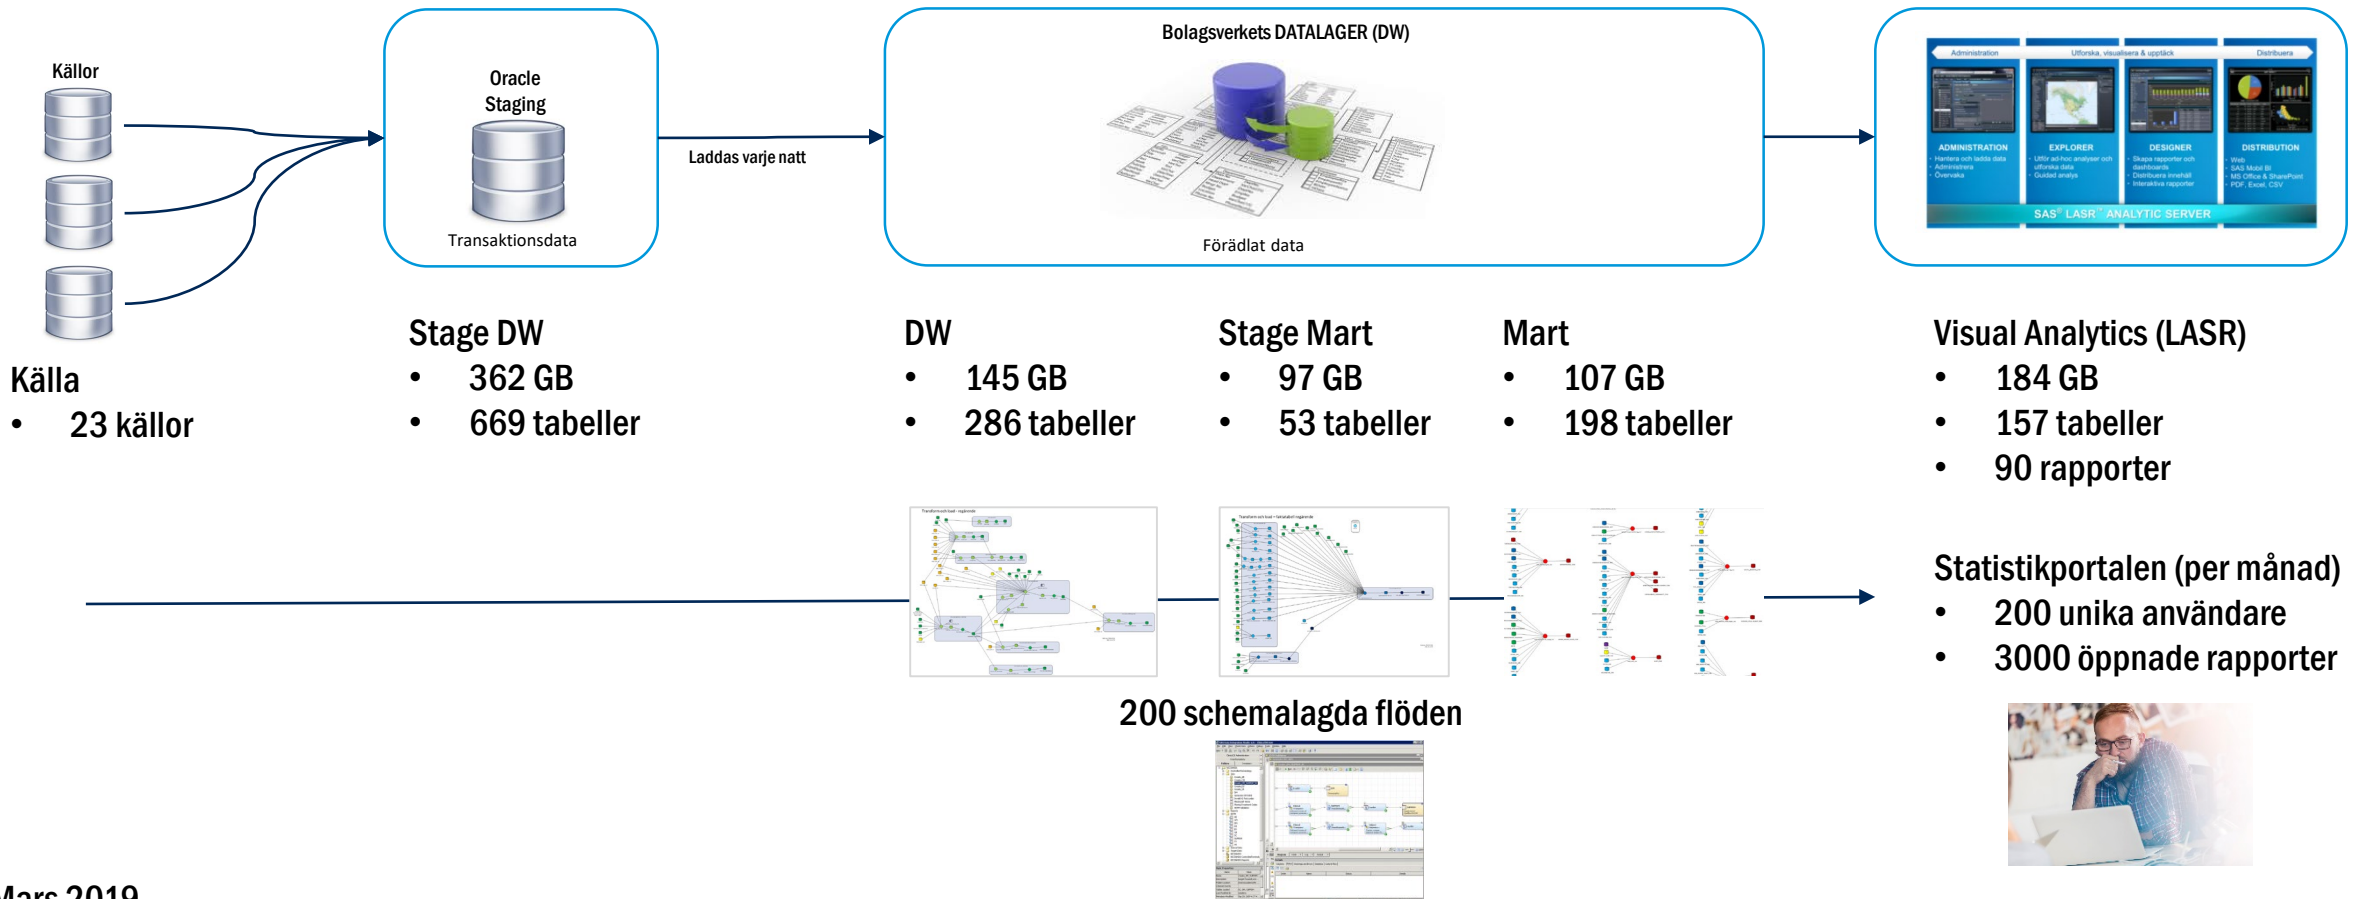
Källor

Oracle Staging

Transaktionsdata

Laddas varje natt

Bolagsverkets DATALAGER (DW)

Förädlat data

Administration | Utforska, visualisera & upptäck | Distribuera

ADMINISTRATION
- Hantera och ladda data
- Administrera
- Övervaka

EXPLORER
- Utför ad-hoc analyser och utforska data
- Guidad analys

DESIGNER
- Skapa rapporter och dashboards
- Distribuera innehåll
- Interaktiva rapporter

DISTRIBUTION
- Web
- SAS Mobil BI
- MS Office & SharePoint
- PDF, Excel, CSV

SAS® LASR™ ANALYTIC SERVER

Källa
• 23 källor

Stage DW
• 362 GB
• 669 tabeller

DW
• 145 GB
• 286 tabeller

Stage Mart
• 97 GB
• 53 tabeller

Mart
• 107 GB
• 198 tabeller

Visual Analytics (LASR)
• 184 GB
• 157 tabeller
• 90 rapporter

Statistikportalen (per månad)
• 200 unika användare
• 3000 öppnade rapporter

200 schemalagda flöden

Mars 2019